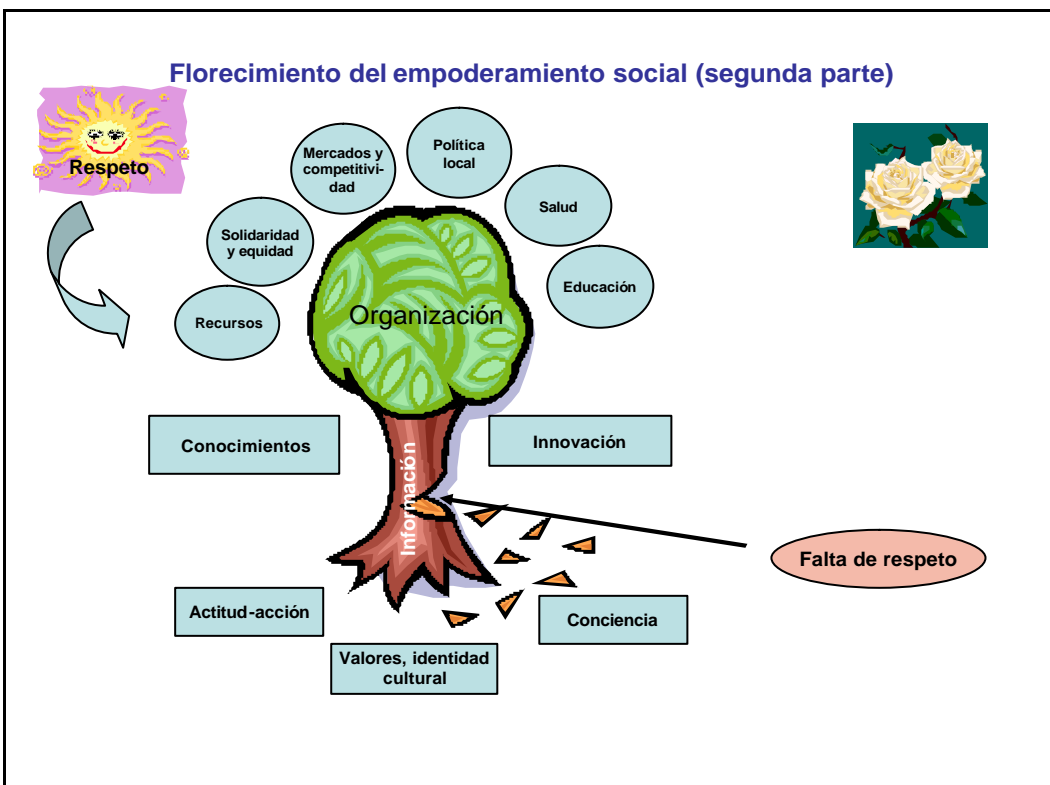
Florecimiento del empoderamiento social (segunda parte)

Respeto

Mercados y competitividad

Política local

Salud

Solidaridad y equidad

Educación

Recursos

Organización

Conocimientos

Innovación

Información

Falta de respeto

Actitud-acción

Conciencia

Valores, identidad cultural